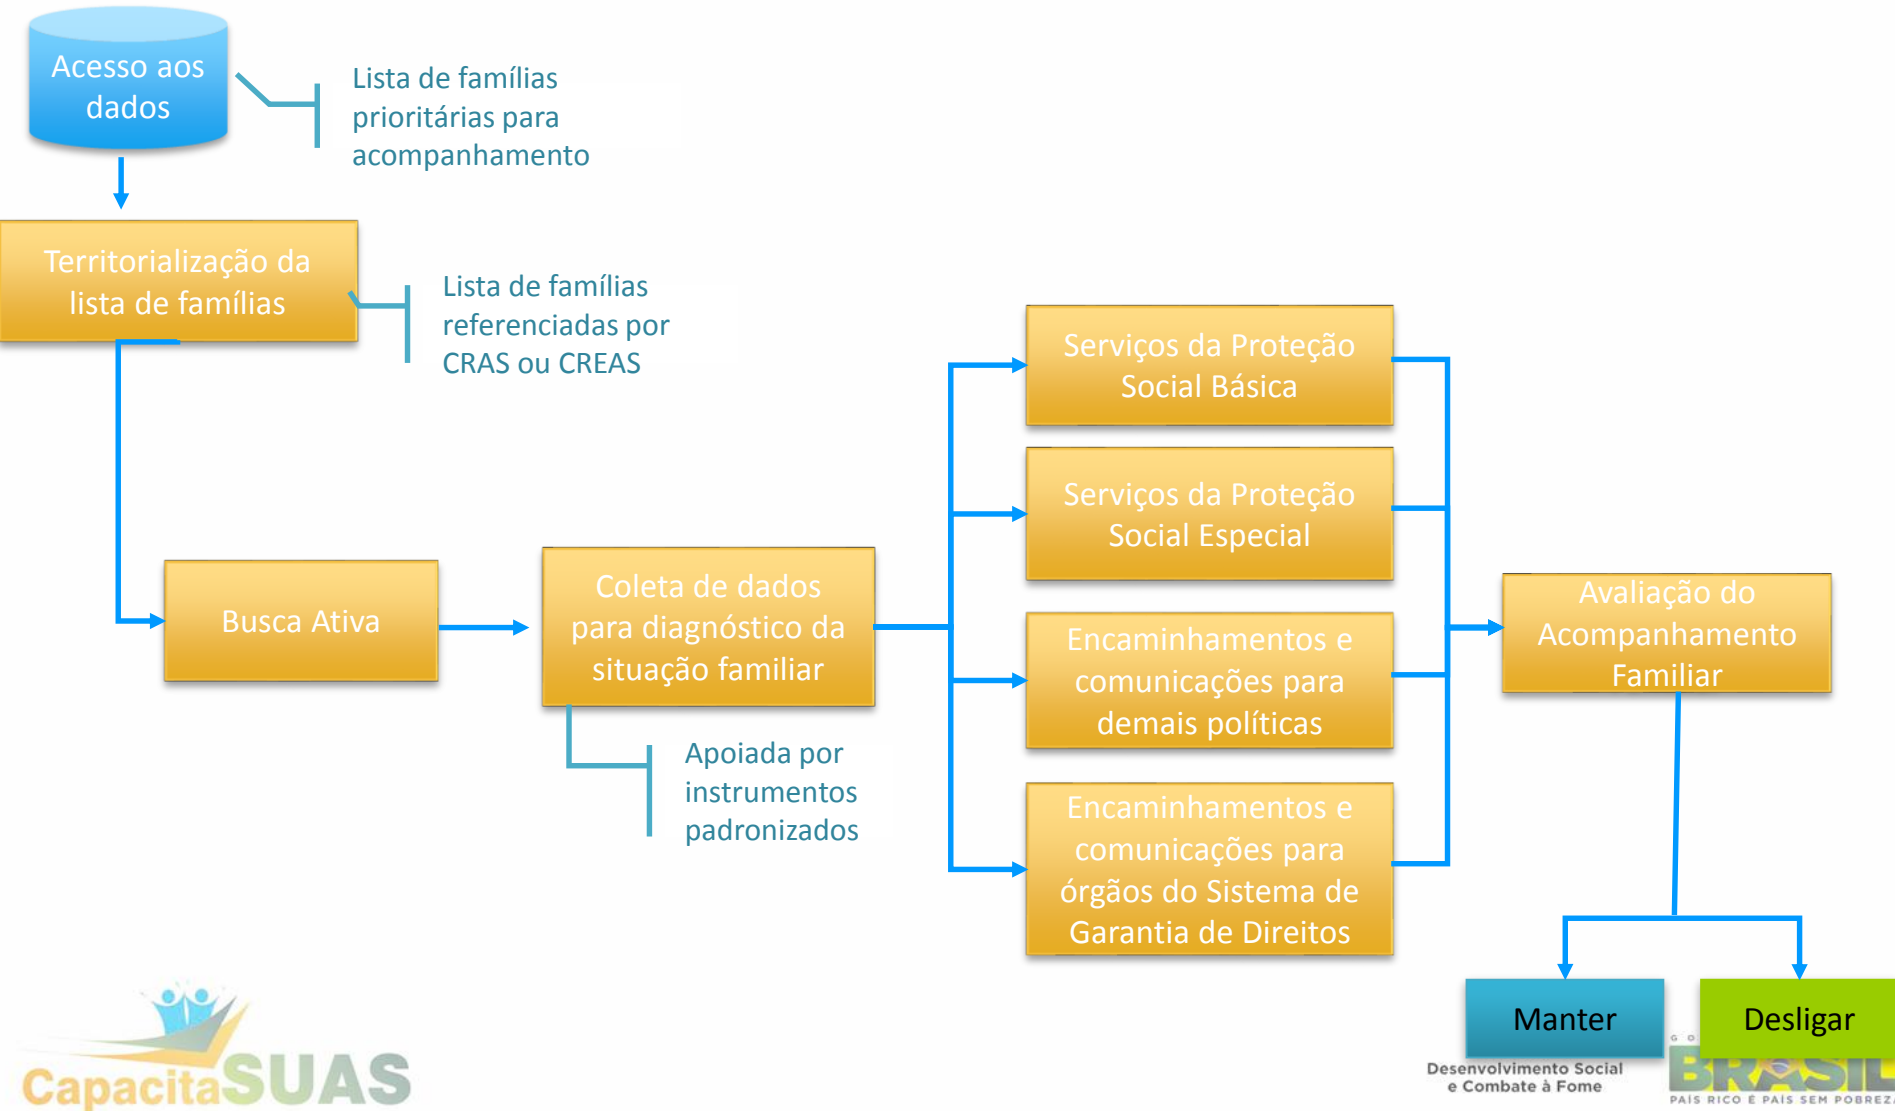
Acesso aos dados

Lista de famílias prioritárias para acompanhamento

Territorialização da lista de famílias

Lista de famílias referenciadas por CRAS ou CREAS

Busca Ativa

Coleta de dados para diagnóstico da situação familiar

Apoiada por instrumentos padronizados

Serviços da Proteção Social Básica

Serviços da Proteção Social Especial

Encaminhamentos e comunicações para demais políticas

Encaminhamentos e comunicações para órgãos do Sistema de Garantia de Direitos

Avaliação do Acompanhamento Familiar

Manter

Desligar

CapacitaSUAS

Desenvolvimento Social e Combate à Fome

BRASIL
PAÍS RICO É PAÍS SEM POBREZA